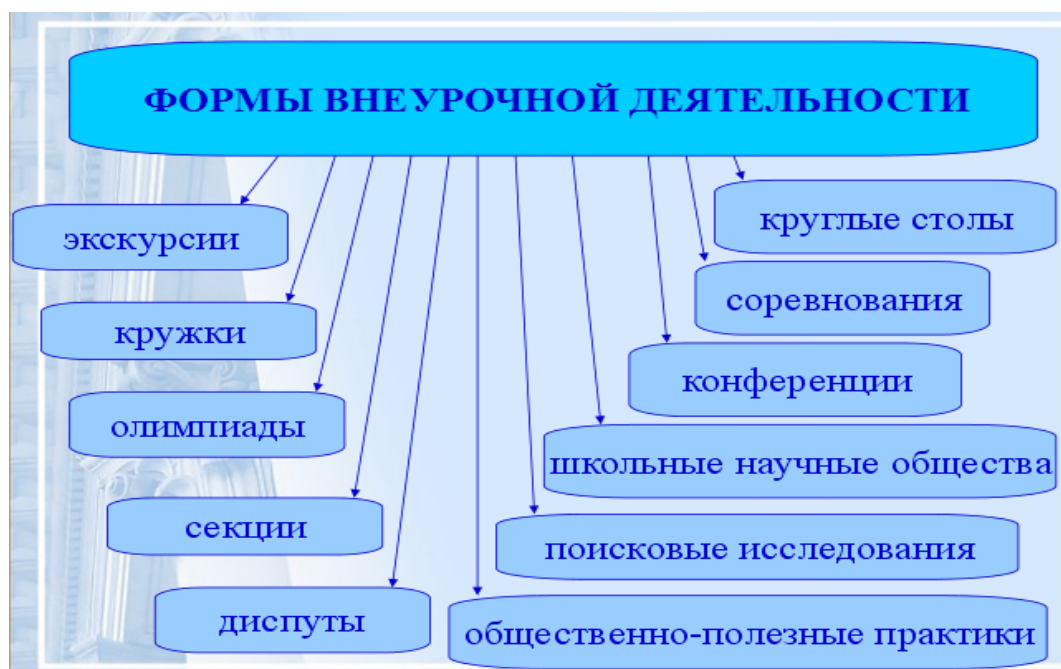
ФОРМЫ ВНЕУРОЧНОЙ ДЕЯТЕЛЬНОСТИ

экскурсии

кружки

олимпиады

секции

диспуты

круглые столы

соревнования

конференции

школьные научные общества

поисковые исследования

общественно-полезные практики